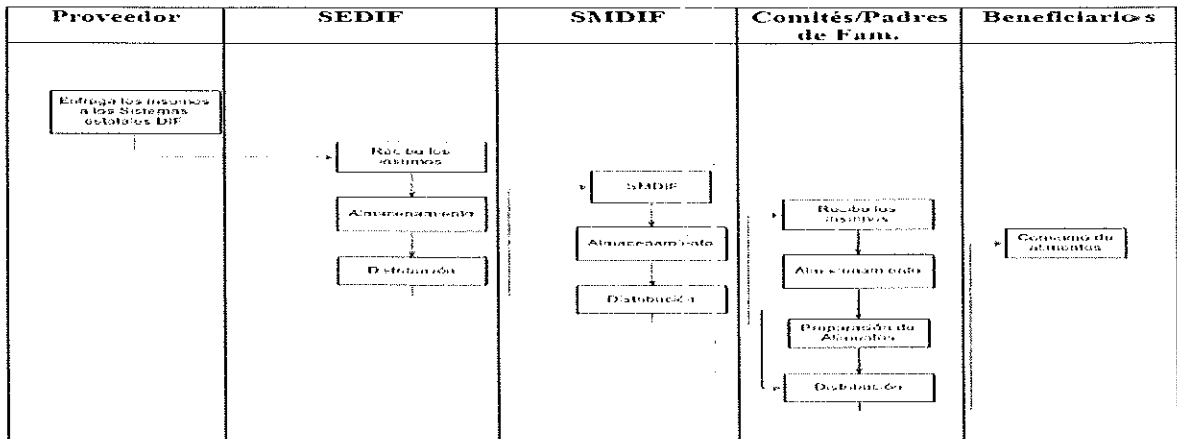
| Proveedor | SEDIF | SMDIF | Comités/Padres de Fam. | Beneficiarios |
|---|---|---|---|---|
| Entrega los insumos a los Sistemas estatales DIF | Recibe los insumos | SMDIF | Recibe los insumos | Consumo de alimentos |
| | Almacenamiento | Almacenamiento | Almacenamiento | |
| | Distribución | Distribución | Preparación de Alimentos | |
| | | | Distribución | |